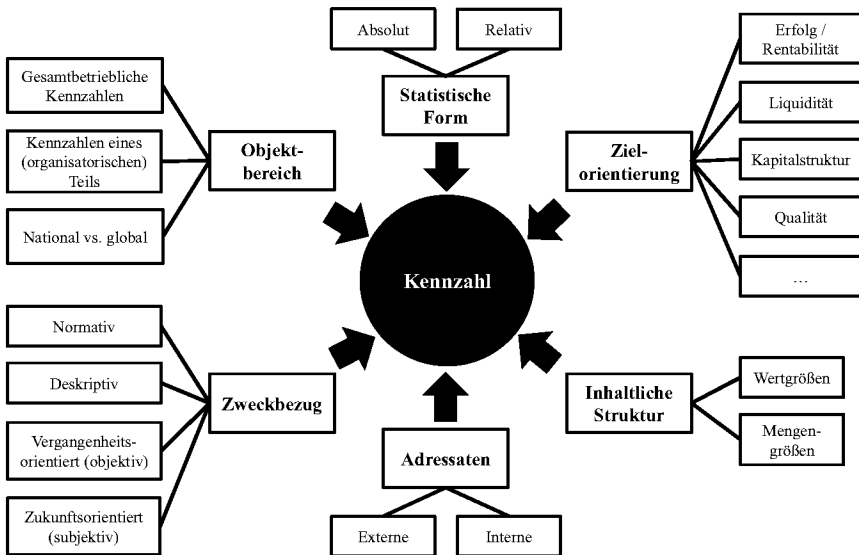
Absolut

Relativ

Statistische Form

Gesamtbetriebliche Kennzahlen

Kennzahlen eines (organisatorischen) Teils

National vs. global

Objektbereich

Erfolg / Rentabilität

Liquidität

Kapitalstruktur

Qualität

…

Zielorientierung

Kennzahl

Normativ

Deskriptiv

Vergangenheitsorientiert (objektiv)

Zukunftsorientiert (subjektiv)

Zweckbezug

Inhaltliche Struktur

Wertgrößen

Mengengrößen

Adressaten

Externe

Interne